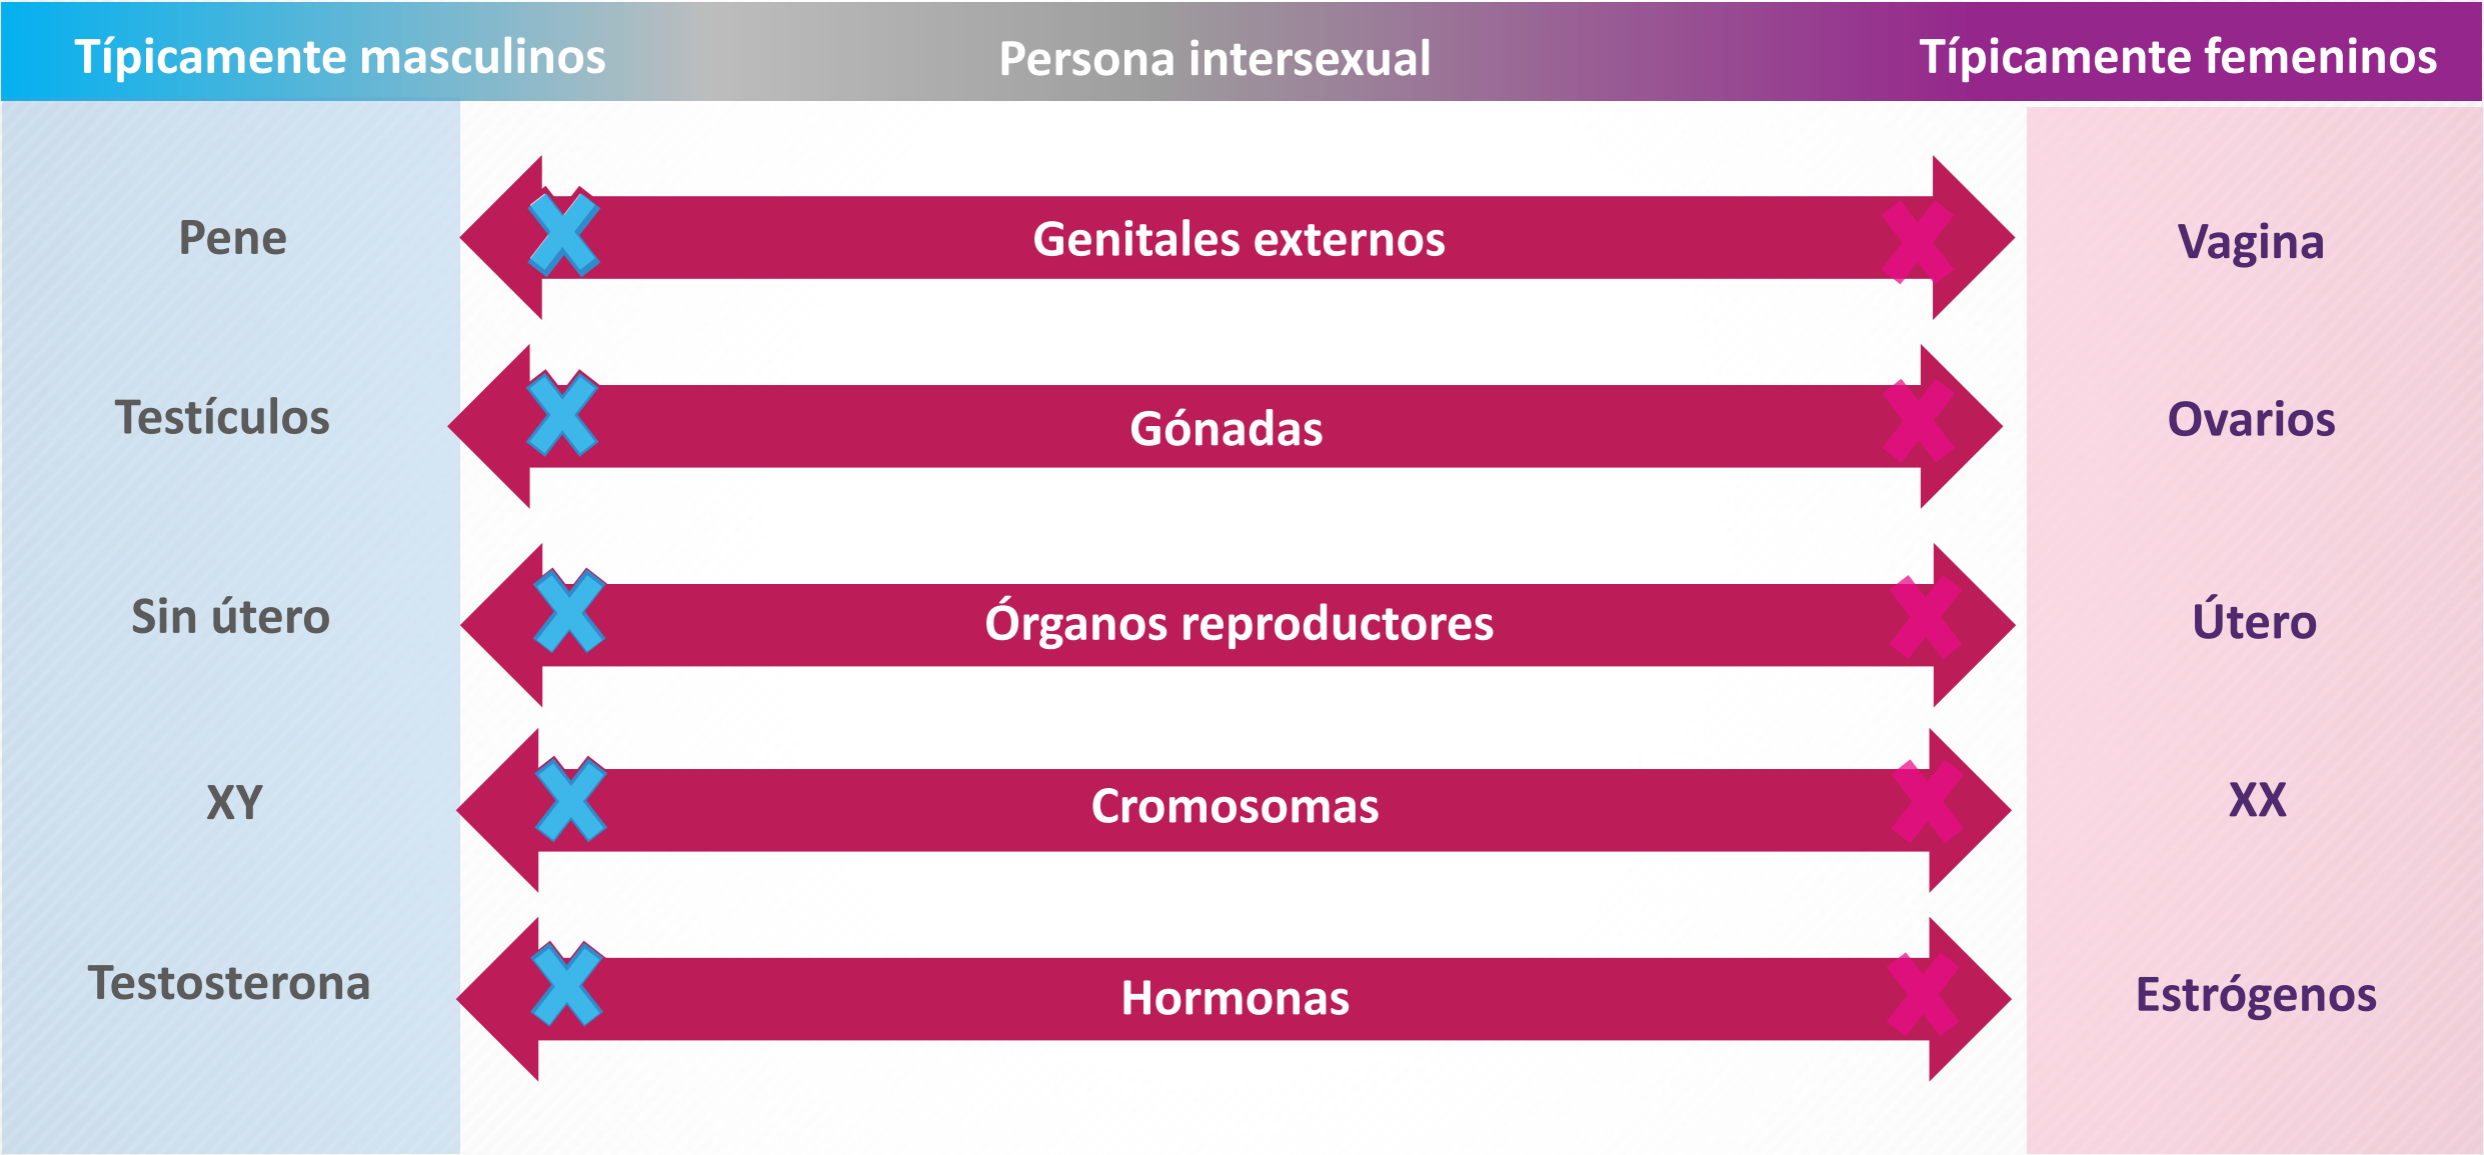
| Típicamente masculinos | Persona intersexual | Típicamente femeninos |
|---|---|---|
| Pene | Genitales externos | Vagina |
| Testículos | Gónadas | Ovarios |
| Sin útero | Órganos reproductores | Útero |
| XY | Cromosomas | XX |
| Testosterona | Hormonas | Estrógenos |